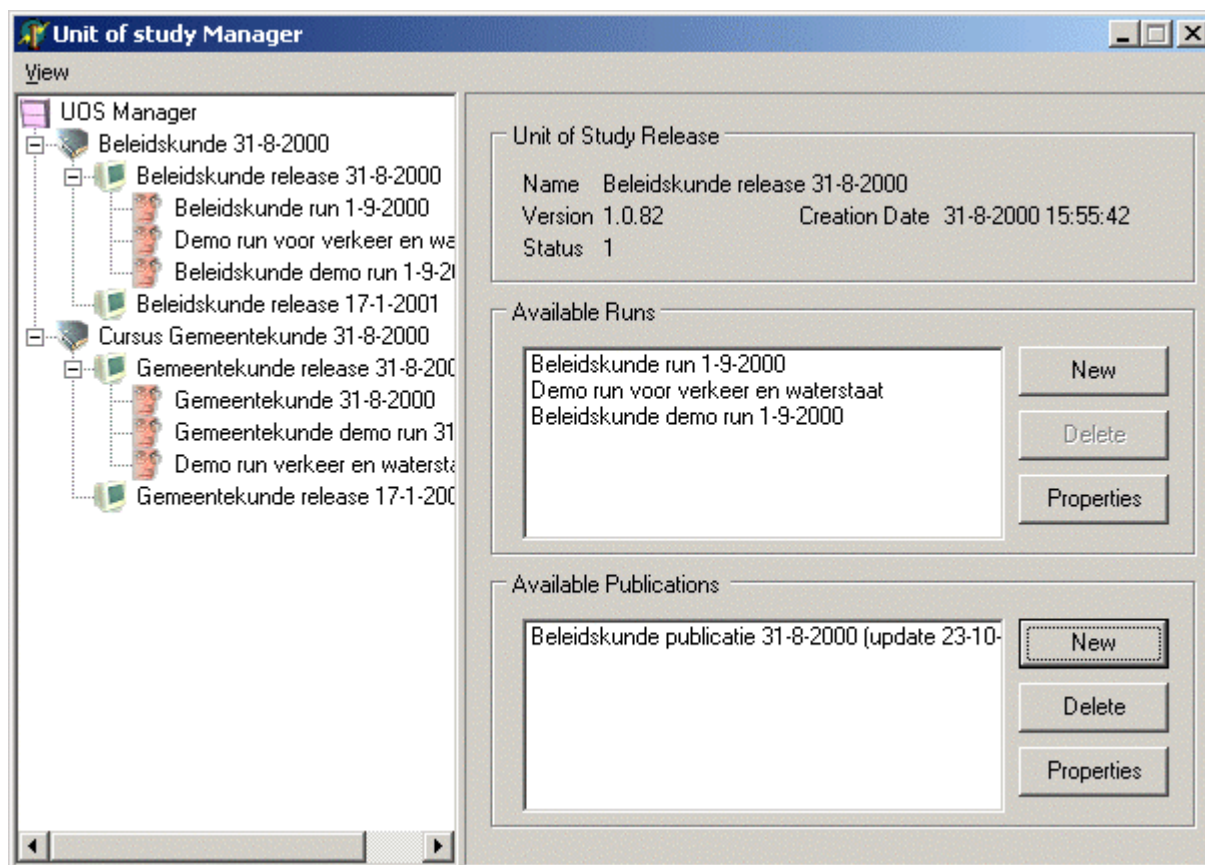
Unit of study Manager

View

UOS Manager
Beleidskunde 31-8-2000
Beleidskunde release 31-8-2000
Beleidskunde run 1-9-2000
Demo run voor verkeer en wa
Beleidskunde demo run 1-9-2
Beleidskunde release 17-1-2001
Cursus Gemeentekunde 31-8-2000
Gemeentekunde release 31-8-200
Gemeentekunde 31-8-2000
Gemeentekunde demo run 31
Demo run verkeer en watersta
Gemeentekunde release 17-1-200

Unit of Study Release

Name Beleidskunde release 31-8-2000
Version 1.0.82 Creation Date 31-8-2000 15:55:42
Status 1

Available Runs

Beleidskunde run 1-9-2000
Demo run voor verkeer en waterstaat
Beleidskunde demo run 1-9-2000

New
Delete
Properties

Available Publications

Beleidskunde publicatie 31-8-2000 (update 23-10-

New
Delete
Properties